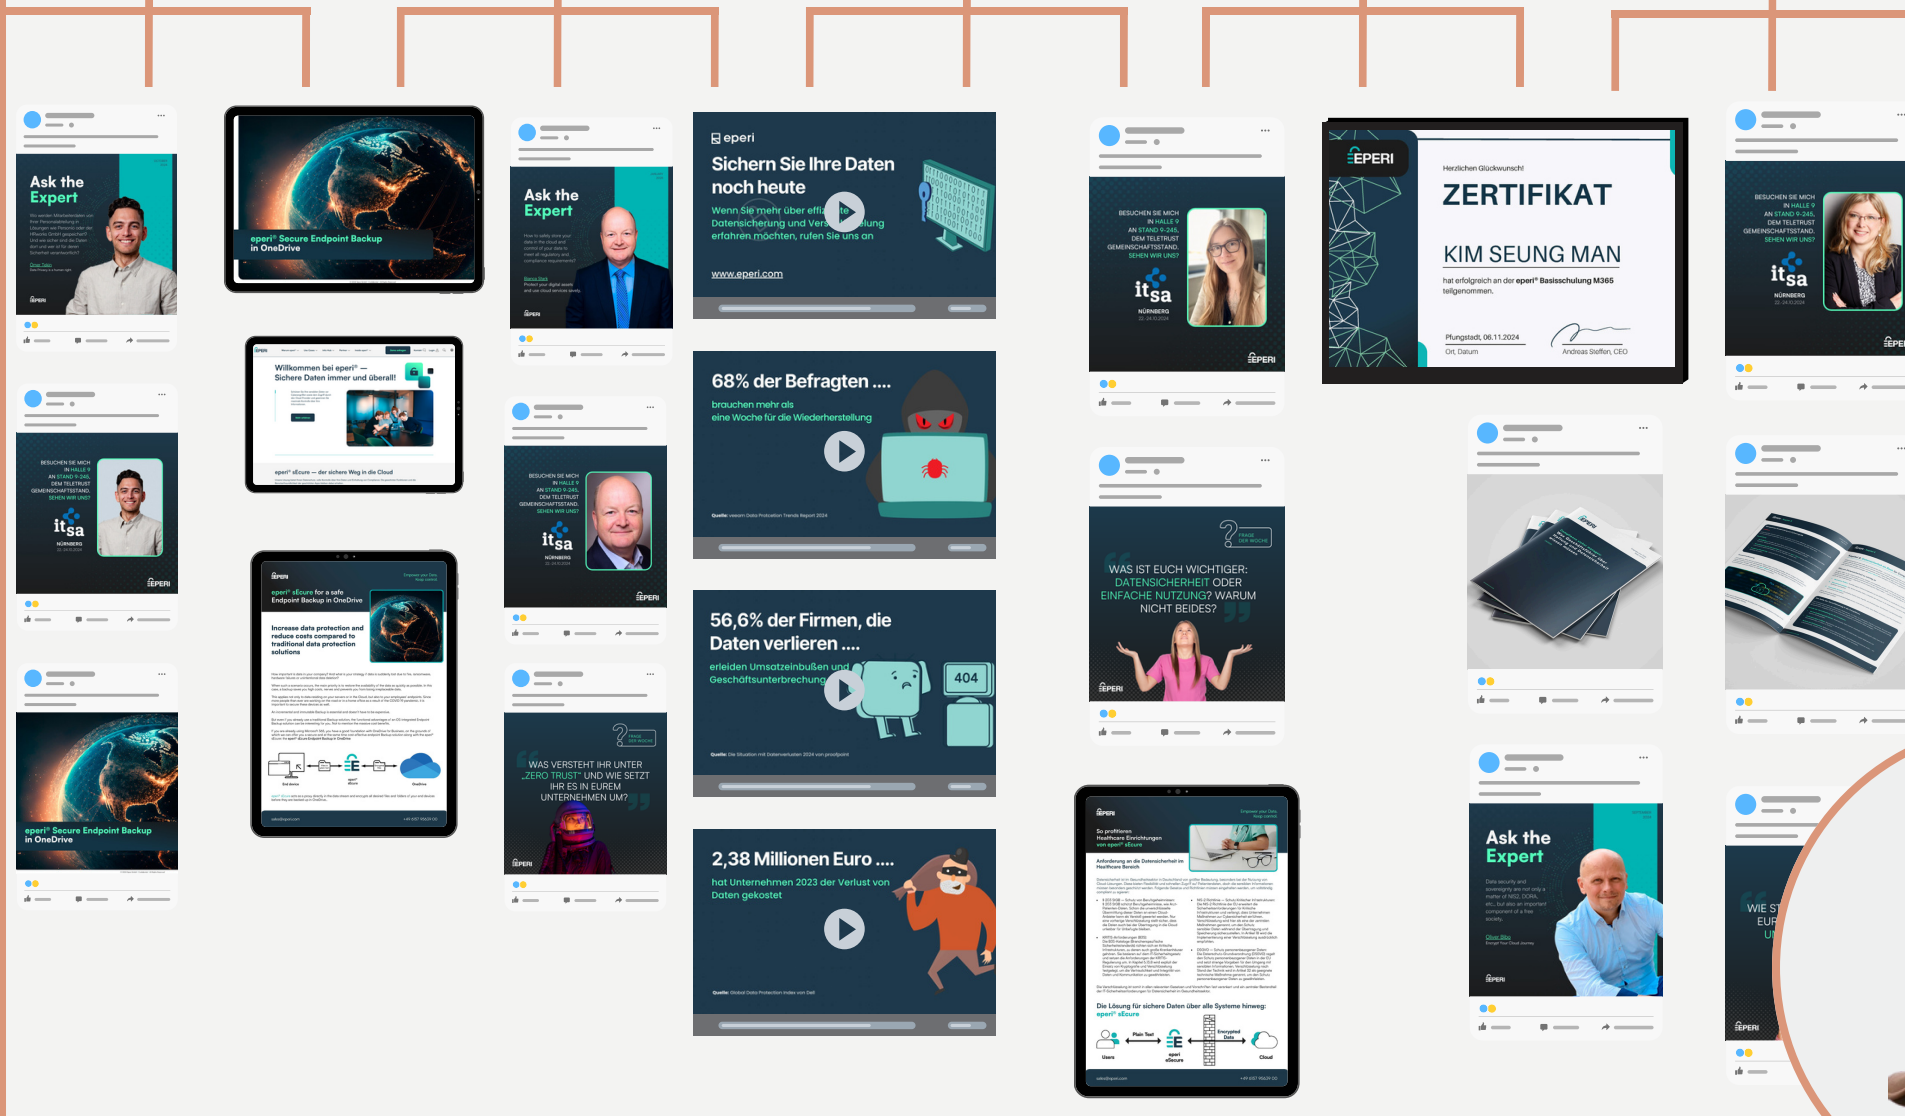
Ask the Expert

eperi® Secure Endpoint Backup in OneDrive

Ask the Expert

eperi

Sichern Sie Ihre Daten noch heute

Wenn Sie mehr über effi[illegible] Datensicherung und Vers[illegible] erfahren möchten, rufen Sie uns an

www.eperi.com

EPERI

Herzlichen Glückwunsch!

ZERTIFIKAT

KIM SEUNG MAN

hat erfolgreich an der eperi® Basisschulung M365 teilgenommen.

Pfungstadt, 06.11.2024
Ort, Datum

Andreas Steffen, CEO

BESUCHEN SIE MICH IN HALLE 9 AN STAND 9-245, DEM TELETRUST GEMEINSCHAFTSSTAND. SEHEN WIR UNS?

it sa
NÜRNBERG

EPERI

Willkommen bei eperi® — Sichere Daten immer und überall!

eperi® sEcure — der sichere Weg in die Cloud

BESUCHEN SIE MICH IN HALLE 9 AN STAND 9-245, DEM TELETRUST GEMEINSCHAFTSSTAND. SEHEN WIR UNS?

it sa
NÜRNBERG

EPERI

BESUCHEN SIE MICH IN HALLE 9 AN STAND 9-245, DEM TELETRUST GEMEINSCHAFTSSTAND. SEHEN WIR UNS?

it sa
NÜRNBERG

EPERI

68% der Befragten ....

brauchen mehr als eine Woche für die Wiederherstellung

BESUCHEN SIE MICH IN HALLE 9 AN STAND 9-245, DEM TELETRUST GEMEINSCHAFTSSTAND. SEHEN WIR UNS?

it sa
NÜRNBERG

EPERI

WAS IST EUCH WICHTIGER: DATENSICHERHEIT ODER EINFACHE NUTZUNG? WARUM NICHT BEIDES?

EPERI

eperi® sEcure for a safe Endpoint Backup in OneDrive

Increase data protection and reduce costs compared to traditional data protection solutions

56,6% der Firmen, die Daten verlieren ....

erleiden Umsatzeinbußen und Geschäftsunterbrechung

404

WAS VERSTEHT IHR UNTER „ZERO TRUST" UND WIE SETZT IHR ES IN EUREM UNTERNEHMEN UM?

EPERI

eperi® Secure Endpoint Backup in OneDrive

2,38 Millionen Euro ....

hat Unternehmen 2023 der Verlust von Daten gekostet

So profitieren Healthcare Einrichtungen von eperi® sEcure

Anforderung an die Datensicherheit im Healthcare Bereich

Die Lösung für sichere Daten über alle Systeme hinweg: eperi® sEcure

Ask the Expert

EPERI

WIE S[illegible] EUR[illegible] U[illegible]

EPERI